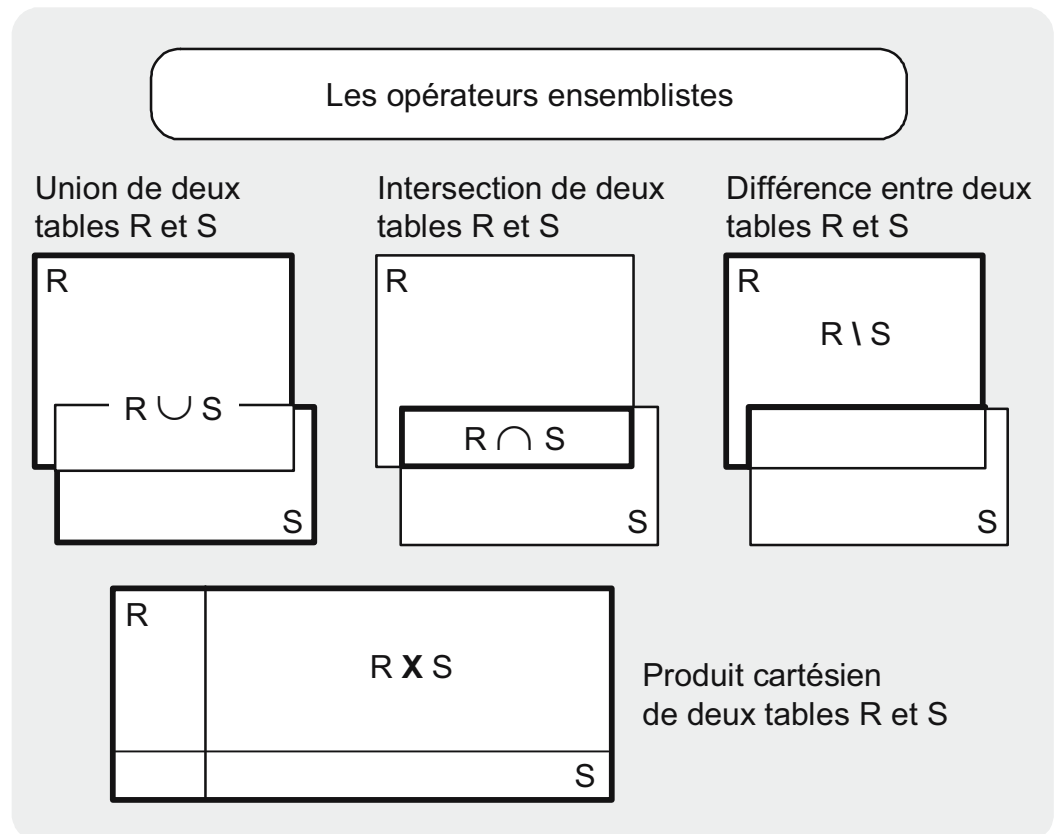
Les opérateurs ensemblistes

Union de deux tables R et S

R

$R \cup S$

S

Intersection de deux tables R et S

R

$R \cap S$

S

Différence entre deux tables R et S

R

$R \setminus S$

S

R

R **X** S

S

Produit cartésien de deux tables R et S